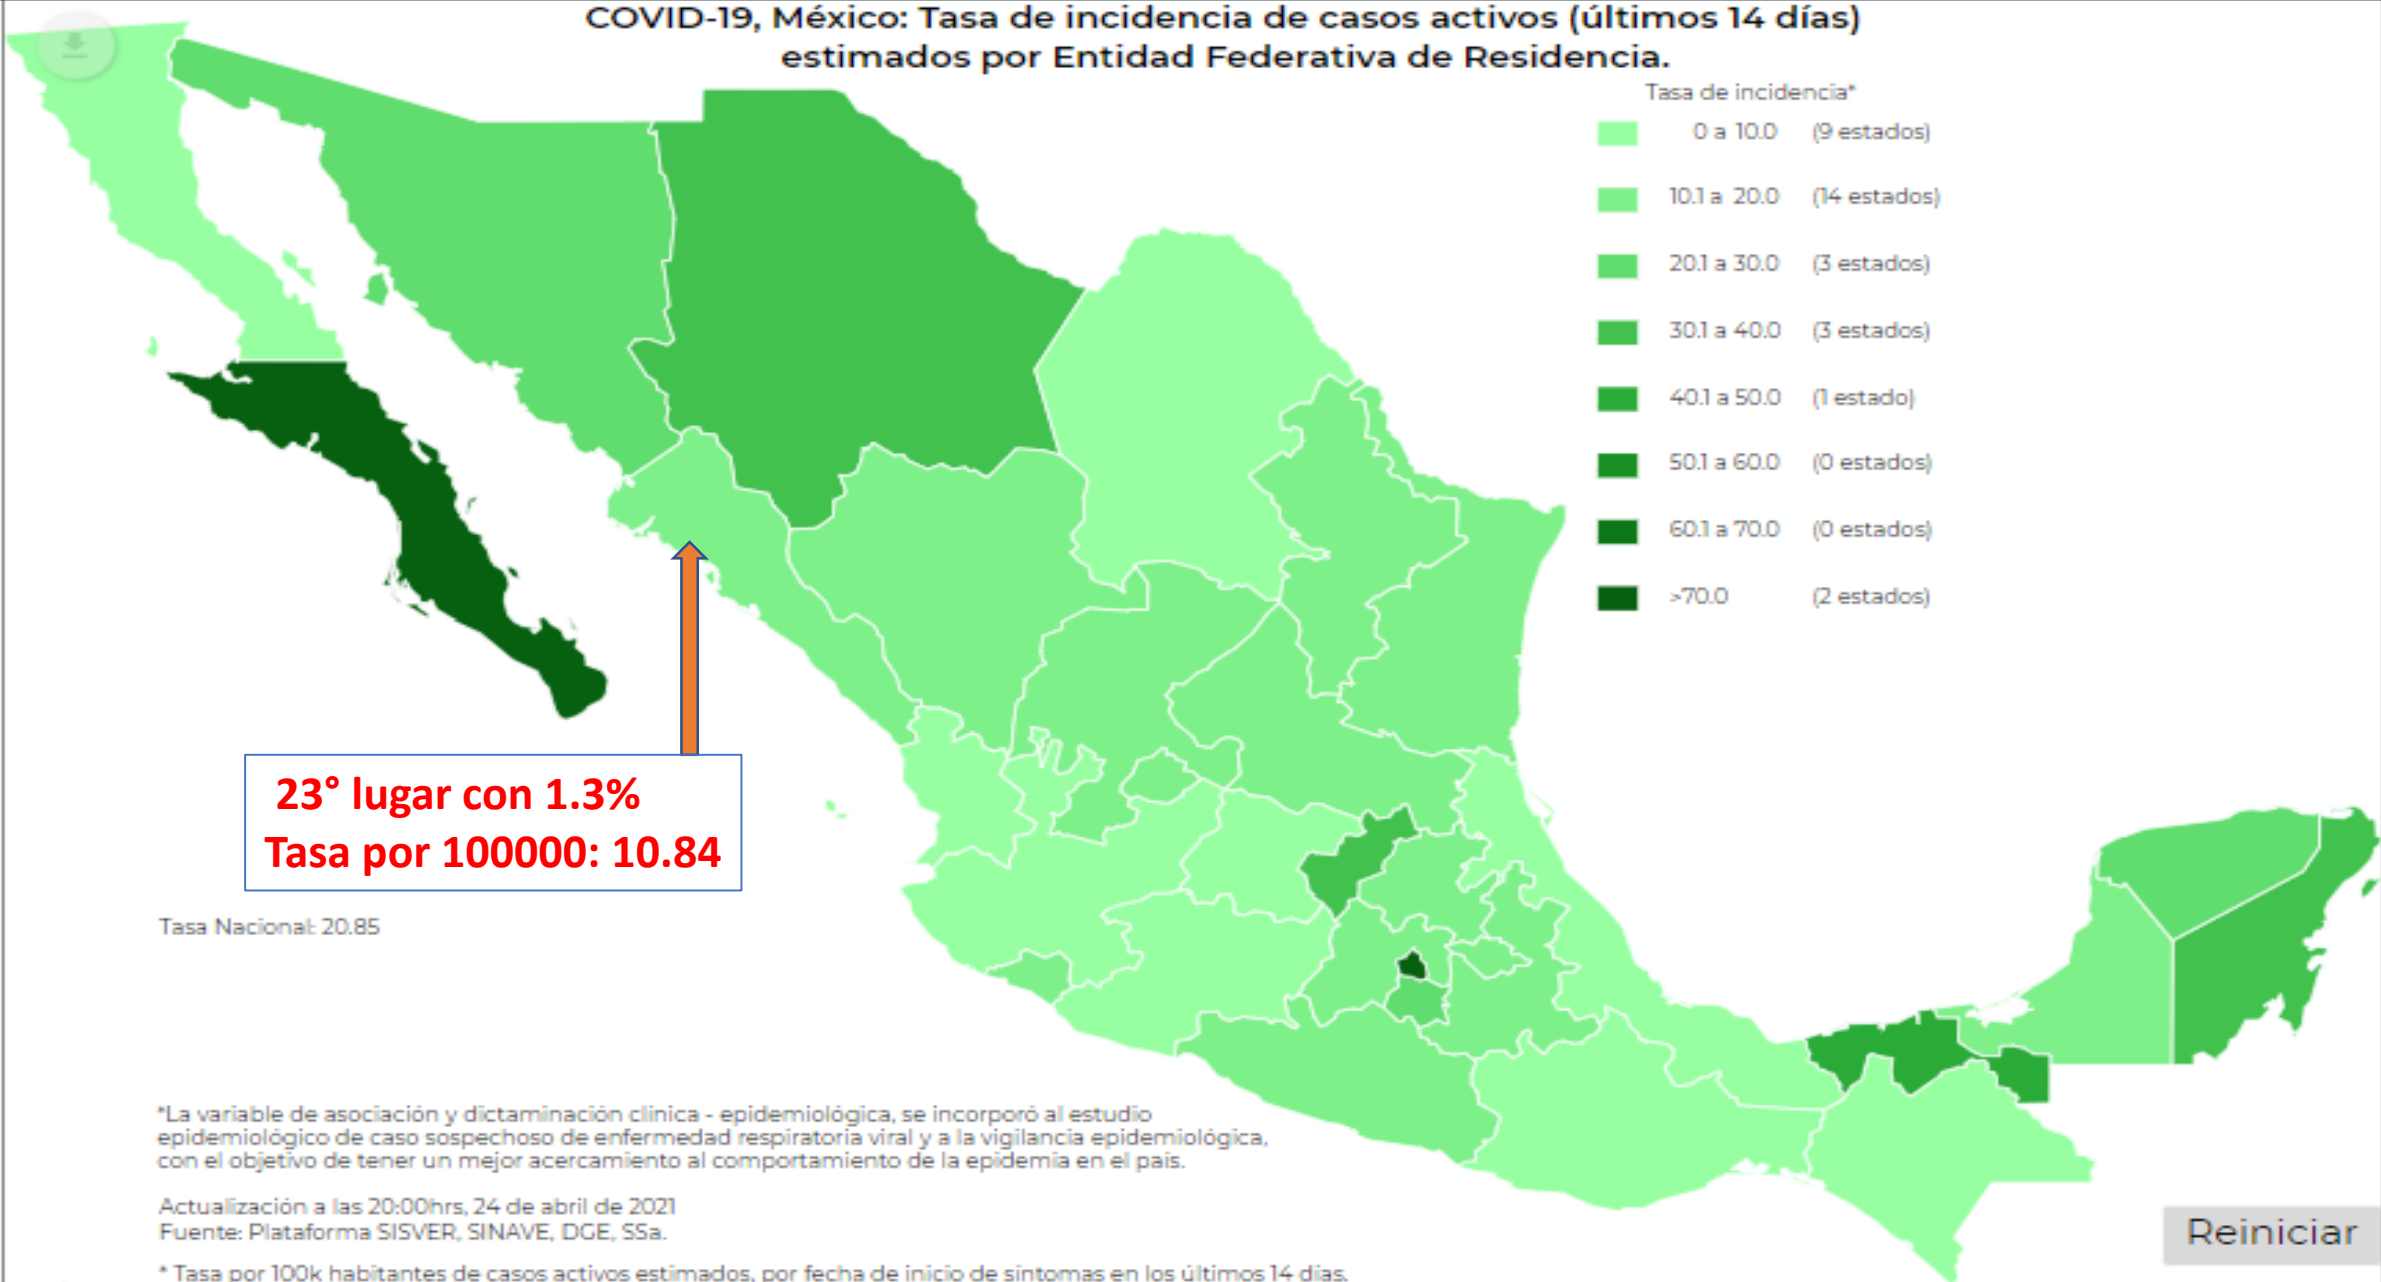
COVID-19, México: Tasa de incidencia de casos activos (últimos 14 días) estimados por Entidad Federativa de Residencia.

Tasa de incidencia*

0 a 10.0 (9 estados)
10.1 a 20.0 (14 estados)
20.1 a 30.0 (3 estados)
30.1 a 40.0 (3 estados)
40.1 a 50.0 (1 estado)
50.1 a 60.0 (0 estados)
60.1 a 70.0 (0 estados)
>70.0 (2 estados)

23° lugar con 1.3%
Tasa por 100000: 10.84

Tasa Nacional: 20.85

*La variable de asociación y dictaminación clínica - epidemiológica, se incorporó al estudio epidemiológico de caso sospechoso de enfermedad respiratoria viral y a la vigilancia epidemiológica, con el objetivo de tener un mejor acercamiento al comportamiento de la epidemia en el país.

Actualización a las 20:00hrs, 24 de abril de 2021
Fuente: Plataforma SISVER, SINAVE, DGE, SSa.

* Tasa por 100k habitantes de casos activos estimados, por fecha de inicio de síntomas en los últimos 14 días.

Reiniciar